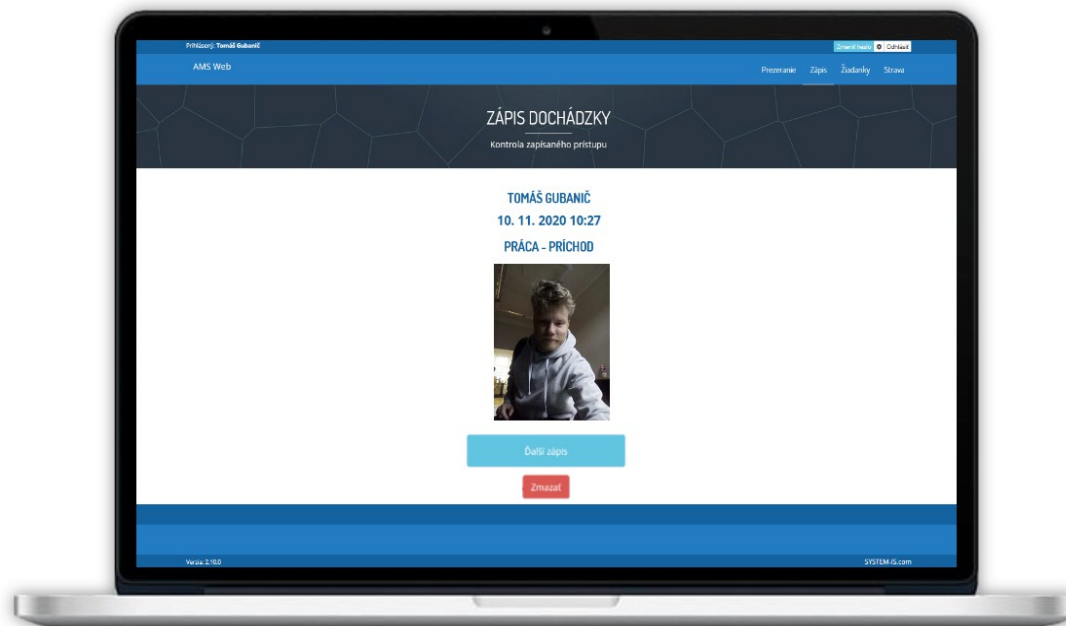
Prihlásený: Tomáš Gubanič

Zmeniť heslo Odhlásiť

AMS Web

Prezeranie Zápis Žiadanky Strava

ZÁPIS DOCHÁDZKY

Kontrola zapísaného prístupu

TOMÁŠ GUBANIČ

10. 11. 2020 10:27

PRÁCA - PRÍCHOD

Ďalší zápis

Zmazať

Verzia: 2.10.0

SYSTEM-IS.com